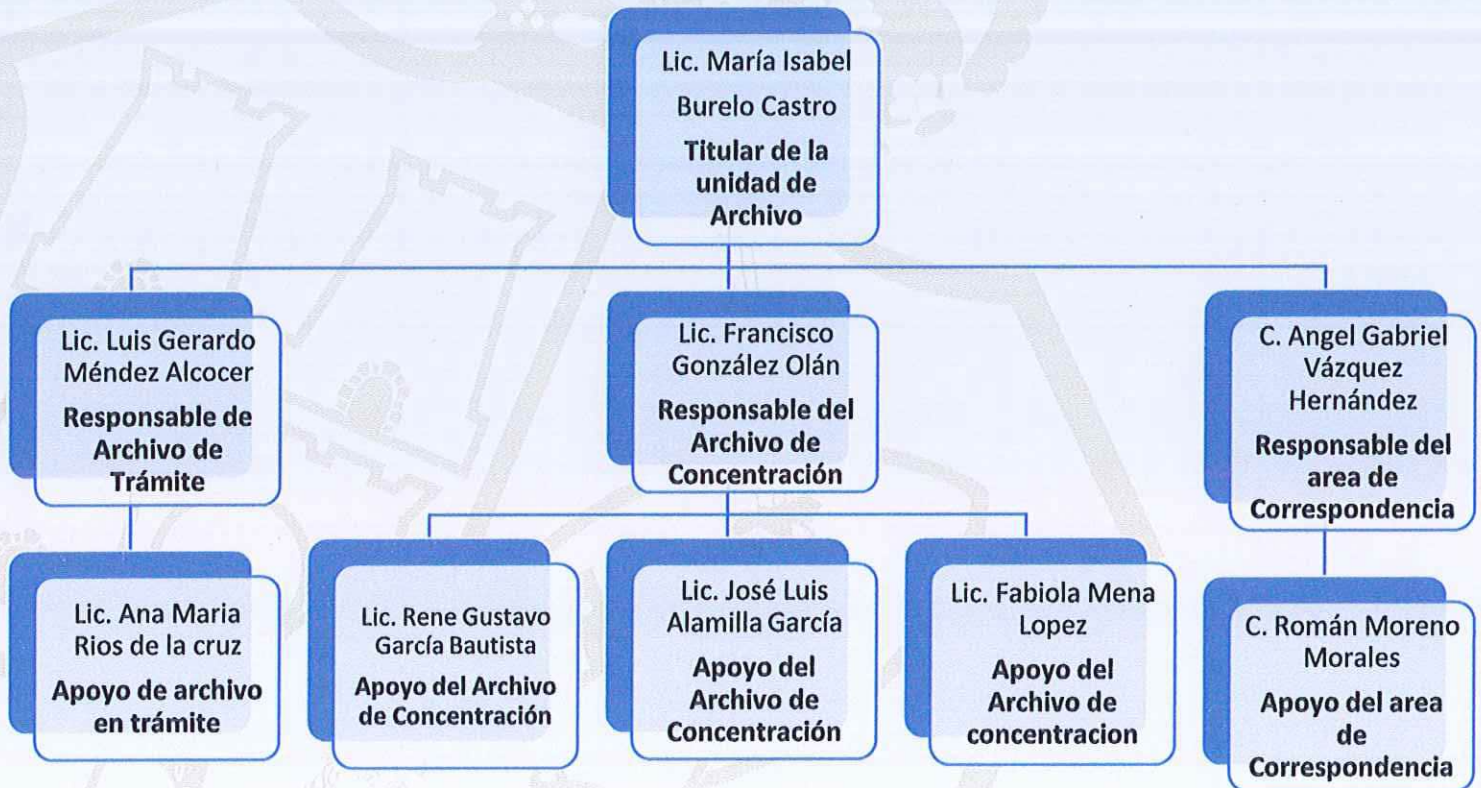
Lic. María Isabel Burelo Castro
**Titular de la unidad de Archivo**

Lic. Luis Gerardo Méndez Alcocer
**Responsable de Archivo de Trámite**

Lic. Francisco González Olán
**Responsable del Archivo de Concentración**

C. Angel Gabriel Vázquez Hernández
**Responsable del area de Correspondencia**

Lic. Ana Maria Rios de la cruz
**Apoyo de archivo en trámite**

Lic. Rene Gustavo García Bautista
**Apoyo del Archivo de Concentración**

Lic. José Luis Alamilla García
**Apoyo del Archivo de Concentración**

Lic. Fabiola Mena Lopez
**Apoyo del Archivo de concentracion**

C. Román Moreno Morales
**Apoyo del area de Correspondencia**